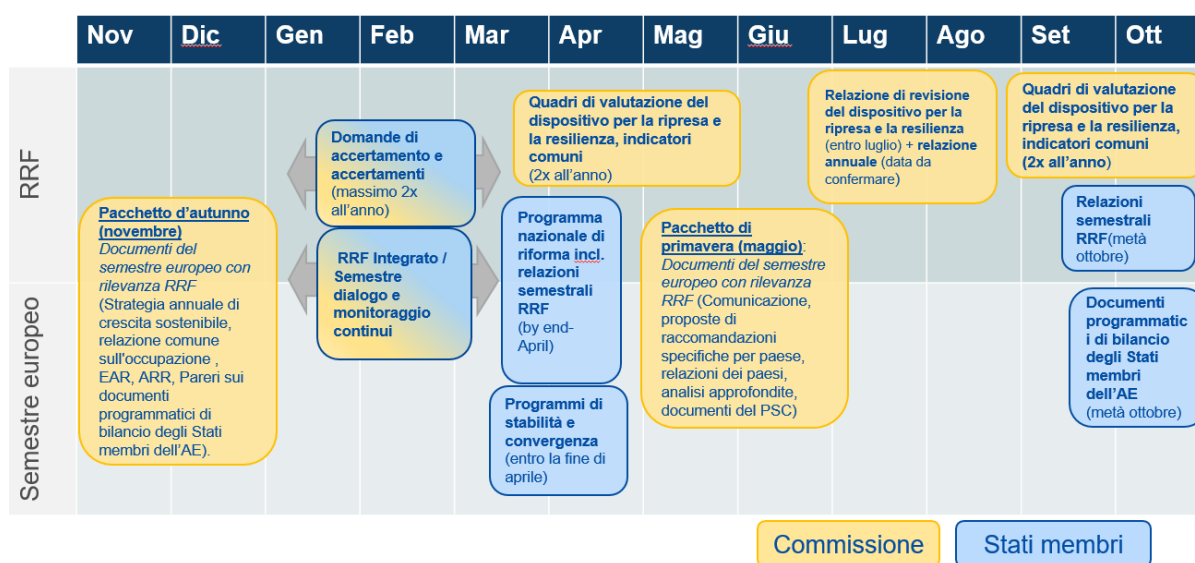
| Nov | Dic | Gen | Feb | Mar | Apr | Mag | Giu | Lug | Ago | Set | Ott |
|---|---|---|---|---|---|---|---|---|---|---|---|

RRF

Semestre europeo

**Pacchetto d'autunno (novembre)**
*Documenti del semestre europeo con rilevanza RRF*
(Strategia annuale di crescita sostenibile, relazione comune sull'occupazione , EAR, ARR, Pareri sui documenti programmatici di bilancio degli Stati membri dell'AE).

**Domande di accertamento e accertamenti** (massimo 2x all'anno)

**RRF Integrato / Semestre dialogo e monitoraggio continui**

**Quadri di valutazione del dispositivo per la ripresa e la resilienza, indicatori comuni**
(2x all'anno)

**Programma nazionale di riforma incl. relazioni semestrali RRF**
(by end-April)

**Programmi di stabilità e convergenza**
(entro la fine di aprile)

**Pacchetto di primavera (maggio)**:
*Documenti del semestre europeo con rilevanza RRF* (Comunicazione, proposte di raccomandazioni specifiche per paese, relazioni dei paesi, analisi approfondite, documenti del PSC)

**Relazione di revisione del dispositivo per la ripresa e la resilienza** (entro luglio) + **relazione annuale** (data da confermare)

**Quadri di valutazione del dispositivo per la ripresa e la resilienza, indicatori comuni (2x all'anno)**

**Relazioni semestrali RRF**(metà ottobre)

**Documenti programmatici di bilancio degli Stati membri dell'AE**
(metà ottobre)

Commissione

Stati membri